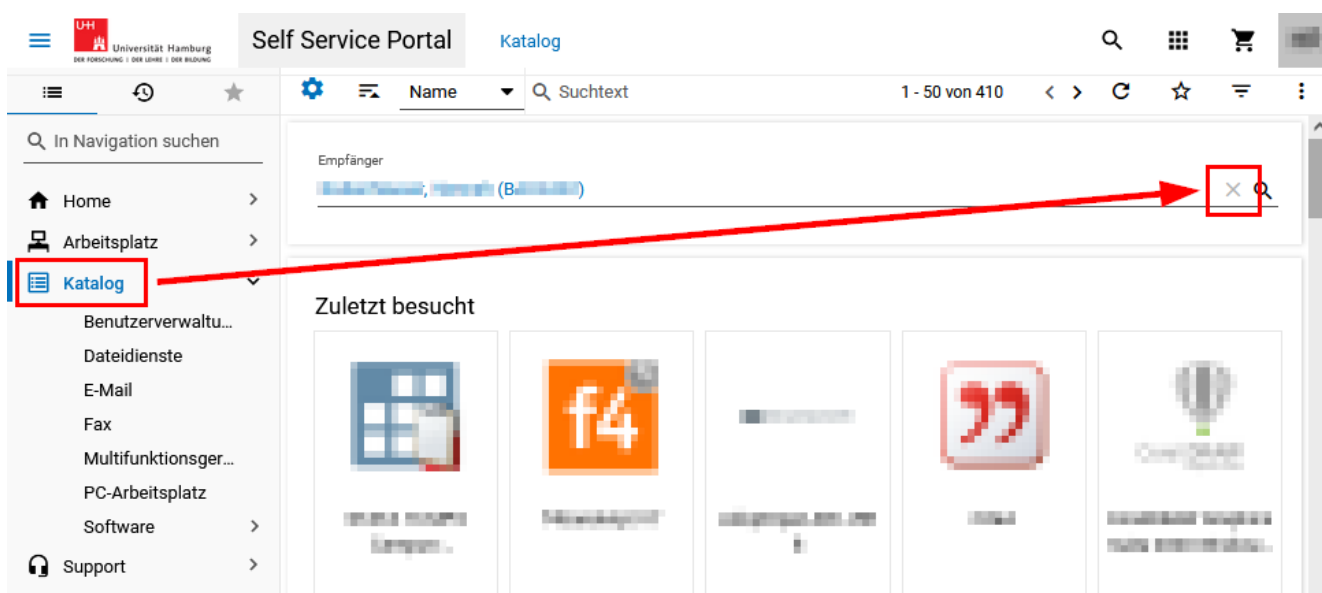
UHH Universität Hamburg
DER FORSCHUNG | DER LEHRE | DER BILDUNG

Self Service Portal

Katalog

In Navigation suchen

Home

Arbeitsplatz

Katalog

Benutzerverwaltu...

Dateidienste

E-Mail

Fax

Multifunktionsger...

PC-Arbeitsplatz

Software

Support

Name

Suchtext

1 - 50 von 410

Empfänger

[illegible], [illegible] (B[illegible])

Zuletzt besucht

f4

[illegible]

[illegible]

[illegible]

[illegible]

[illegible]